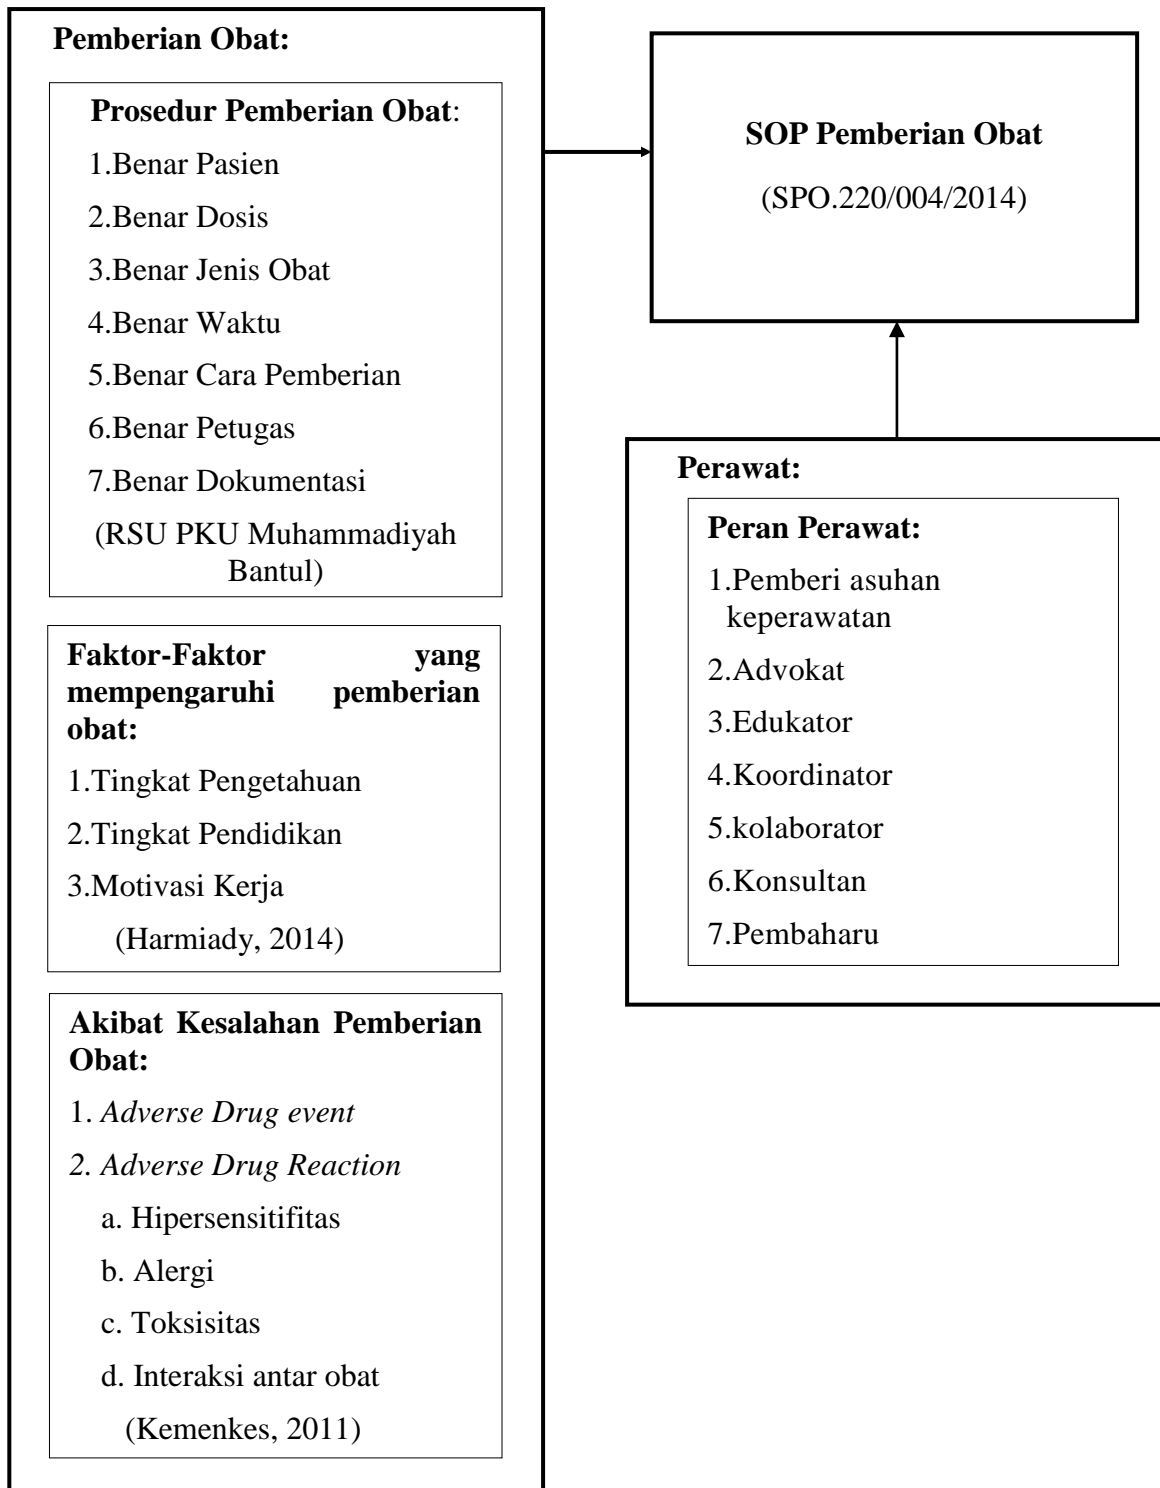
Pemberian Obat:

Prosedur Pemberian Obat:

1.Benar Pasien

2.Benar Dosis

3.Benar Jenis Obat

4.Benar Waktu

5.Benar Cara Pemberian

6.Benar Petugas

7.Benar Dokumentasi

(RSU PKU Muhammadiyah Bantul)

Faktor-Faktor yang mempengaruhi pemberian obat:

1.Tingkat Pengetahuan

2.Tingkat Pendidikan

3.Motivasi Kerja

(Harmiady, 2014)

Akibat Kesalahan Pemberian Obat:

1. *Adverse Drug event*

*2. Adverse Drug Reaction*

a. Hipersensitifitas

b. Alergi

c. Toksisitas

d. Interaksi antar obat

(Kemenkes, 2011)

SOP Pemberian Obat

(SPO.220/004/2014)

Perawat:

Peran Perawat:

1.Pemberi asuhan keperawatan

2.Advokat

3.Edukator

4.Koordinator

5.kolaborator

6.Konsultan

7.Pembaharu